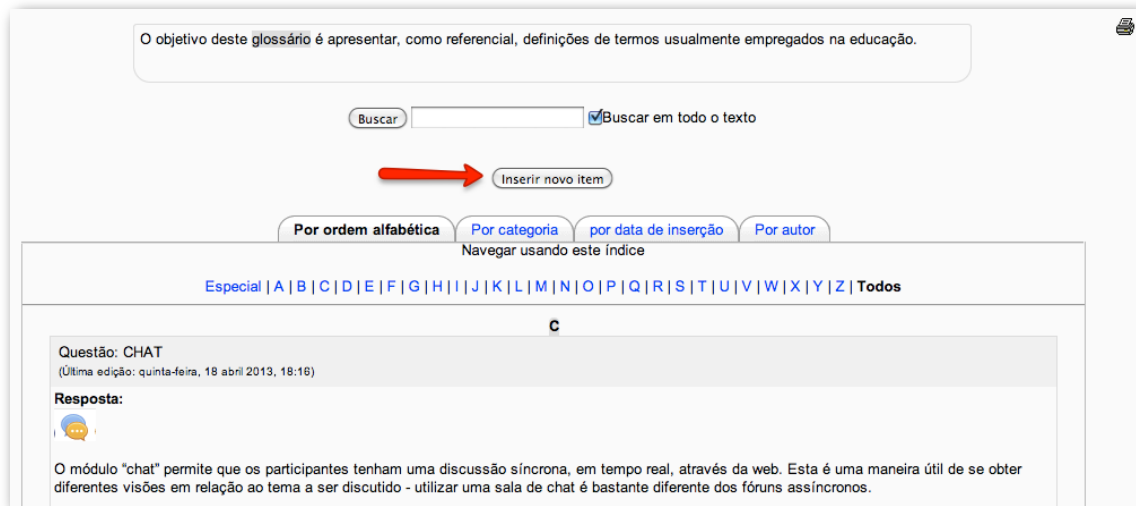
O objetivo deste glossário é apresentar, como referencial, definições de termos usualmente empregados na educação.

Buscar

Buscar em todo o texto

Inserir novo item

Por ordem alfabética | Por categoria | por data de inserção | Por autor

Navegar usando este índice

Especial | A | B | C | D | E | F | G | H | I | J | K | L | M | N | O | P | Q | R | S | T | U | V | W | X | Y | Z | Todos

C

Questão: CHAT
(Última edição: quinta-feira, 18 abril 2013, 18:16)

Resposta:

O módulo "chat" permite que os participantes tenham uma discussão síncrona, em tempo real, através da web. Esta é uma maneira útil de se obter diferentes visões em relação ao tema a ser discutido - utilizar uma sala de chat é bastante diferente dos fóruns assíncronos.